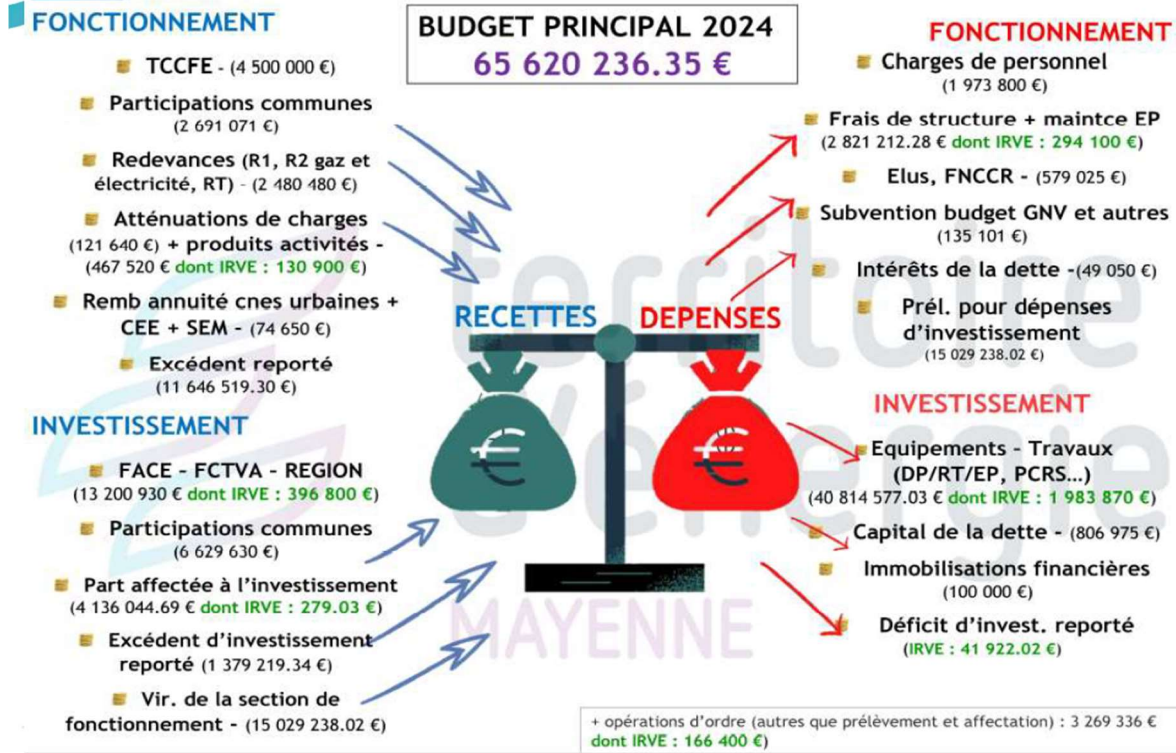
FONCTIONNEMENT

TCCFE - (4 500 000 €)

Participations communes (2 691 071 €)

Redevances (R1, R2 gaz et électricité, RT) - (2 480 480 €)

Atténuations de charges (121 640 €) + produits activités - (467 520 € dont IRVE : 130 900 €)

Remb annuité cnes urbaines + CEE + SEM - (74 650 €)

Excédent reporté (11 646 519.30 €)

INVESTISSEMENT

FACE - FCTVA - REGION (13 200 930 € dont IRVE : 396 800 €)

Participations communes (6 629 630 €)

Part affectée à l'investissement (4 136 044.69 € dont IRVE : 279.03 €)

Excédent d'investissement reporté (1 379 219.34 €)

Vir. de la section de fonctionnement - (15 029 238.02 €)

BUDGET PRINCIPAL 2024
65 620 236.35 €

RECETTES
DEPENSES

€
€

territoire énergie MAYENNE

FONCTIONNEMENT

Charges de personnel (1 973 800 €)

Frais de structure + maintce EP (2 821 212.28 € dont IRVE : 294 100 €)

Elus, FNCCR - (579 025 €)

Subvention budget GNV et autres (135 101 €)

Intérêts de la dette -(49 050 €)

Prél. pour dépenses d'investissement (15 029 238.02 €)

INVESTISSEMENT

Equipements - Travaux (DP/RT/EP, PCRS…) (40 814 577.03 € dont IRVE : 1 983 870 €)

Capital de la dette - (806 975 €)

Immobilisations financières (100 000 €)

Déficit d'invest. reporté (IRVE : 41 922.02 €)

+ opérations d'ordre (autres que prélèvement et affectation) : 3 269 336 € dont IRVE : 166 400 €)